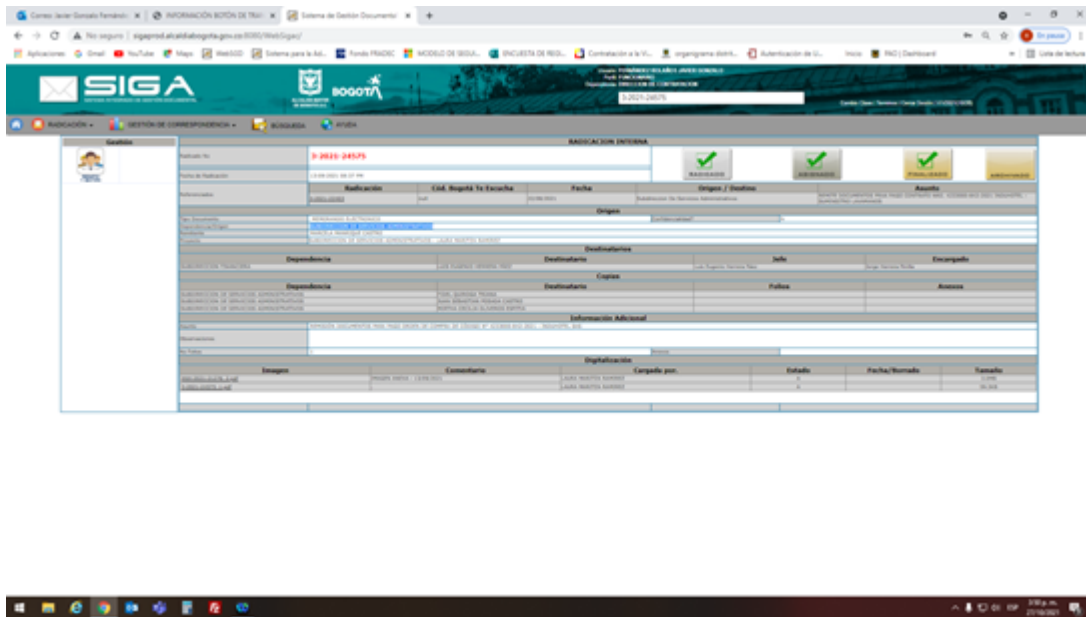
Correo: Javier Gonzalo Fernández | INFORMACIÓN BOTÓN DE TRA | Sistema de Gestión Documental | +

No seguro | sigaprod.alcaldiabogota.gov.co:8080/WebSigac/

Aplicaciones Gmail YouTube Maps WebSID Sistema para la Ad... Fondo FRADEC MODELO DE SEGUI... ENCUESTA DE REGI... Contratación a la V... organigrama distrit... Autenticación de U... Inicio PAO | Dashboard Lista de lectura

SIGA

BOGOTÁ

3-2021-24575

RADICACIÓN | GESTIÓN DE CORRESPONDENCIA | BÚSQUEDA | AYUDA

Gestión

RADICACION INTERNA

Radicado No. 3-2021-24575

Fecha de Radicación 13-09-2021 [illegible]

RADICADO | ARCHIVADO | FINALIZADO | ARCHIVADO

Referenciados

| Radicación | Cód. Bogotá Te Escucha | Fecha | Origen / Destino | Asunto |
|---|---|---|---|---|
| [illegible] | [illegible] | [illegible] | Subdireccion De Servicios Administrativos | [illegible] |

Origen

Destinatarios

| Dependencia | Destinatario | Jefe | Encargado |
|---|---|---|---|
| SUBDIRECCION FINANCIERA | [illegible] | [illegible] | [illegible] |

Copias

| Dependencia | Destinatario | Folios | Anexos |
|---|---|---|---|
| SUBDIRECCION DE SERVICIOS ADMINISTRATIVOS | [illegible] | | |
| SUBDIRECCION DE SERVICIOS ADMINISTRATIVOS | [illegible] | | |
| SUBDIRECCION DE SERVICIOS ADMINISTRATIVOS | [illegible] | | |

Información Adicional

Asunto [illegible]

Observaciones

No Folios

Digitalización

| Imagen | Comentario | Cargado por: | Estado | Fecha/Borrado | Tamaño |
|---|---|---|---|---|---|
| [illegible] | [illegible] | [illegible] | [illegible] | | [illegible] |
| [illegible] | | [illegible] | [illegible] | | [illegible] |

3:50 p. m. 27/10/2021